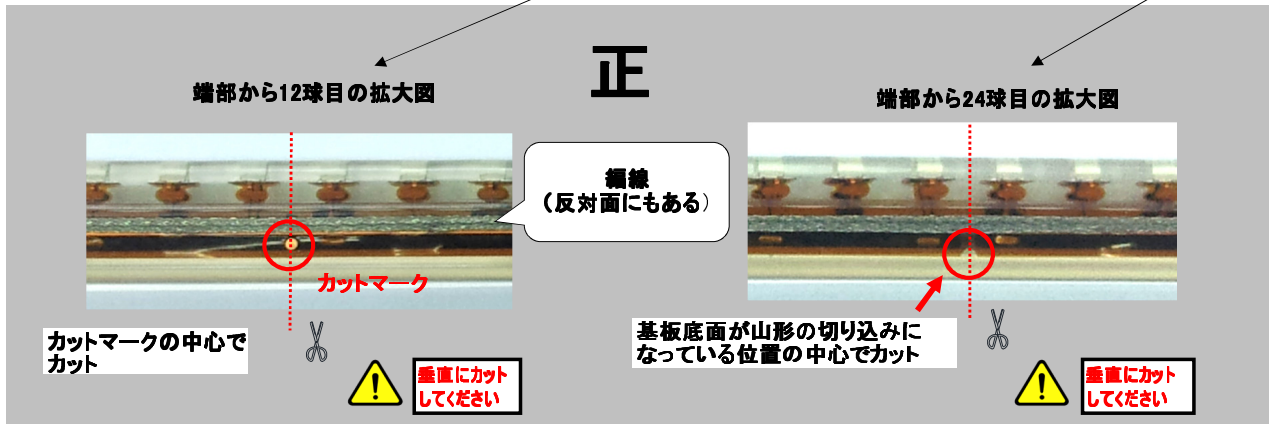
正

端部から12球目の拡大図

端部から24球目の拡大図

編線
（反対面にもある）

カットマーク

カットマークの中心でカット

基板底面が山形の切り込みになっている位置の中心でカット

垂直にカットしてください

垂直にカットしてください